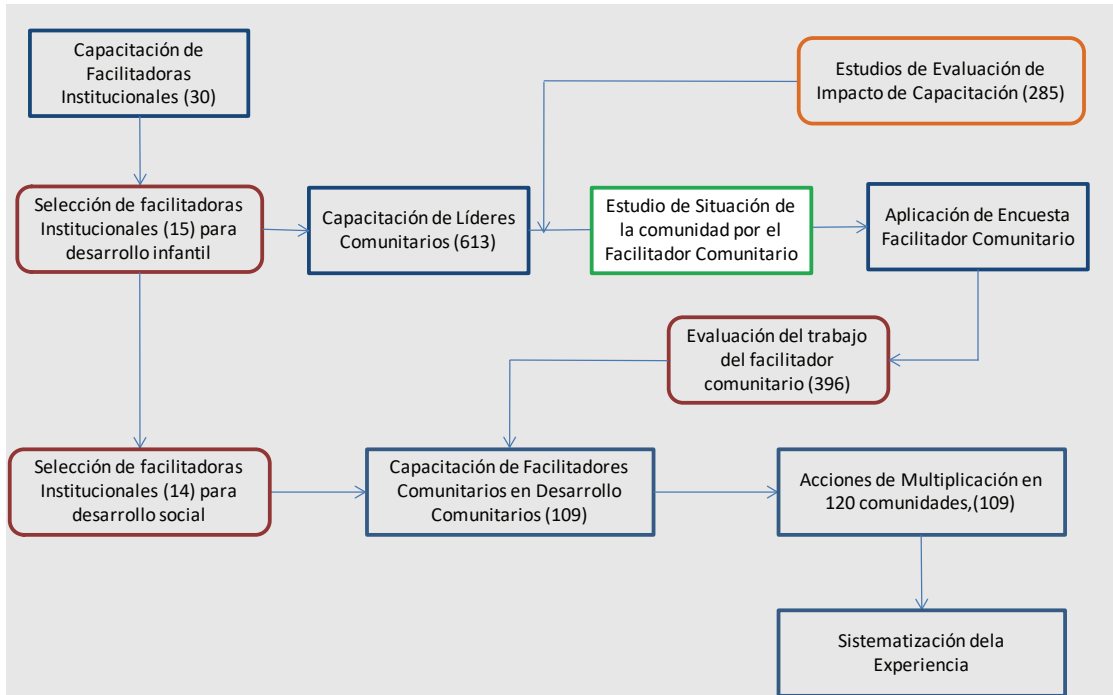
Capacitación de Facilitadoras Institucionales (30)

Estudios de Evaluación de Impacto de Capacitación (285)

Selección de facilitadoras Institucionales (15) para desarrollo infantil

Capacitación de Líderes Comunitarios (613)

Estudio de Situación de la comunidad por el Facilitador Comunitario

Aplicación de Encuesta Facilitador Comunitario

Evaluación del trabajo del facilitador comunitario (396)

Selección de facilitadoras Institucionales (14) para desarrollo social

Capacitación de Facilitadores Comunitarios en Desarrollo Comunitarios (109)

Acciones de Multiplicación en 120 comunidades,(109)

Sistematización dela Experiencia